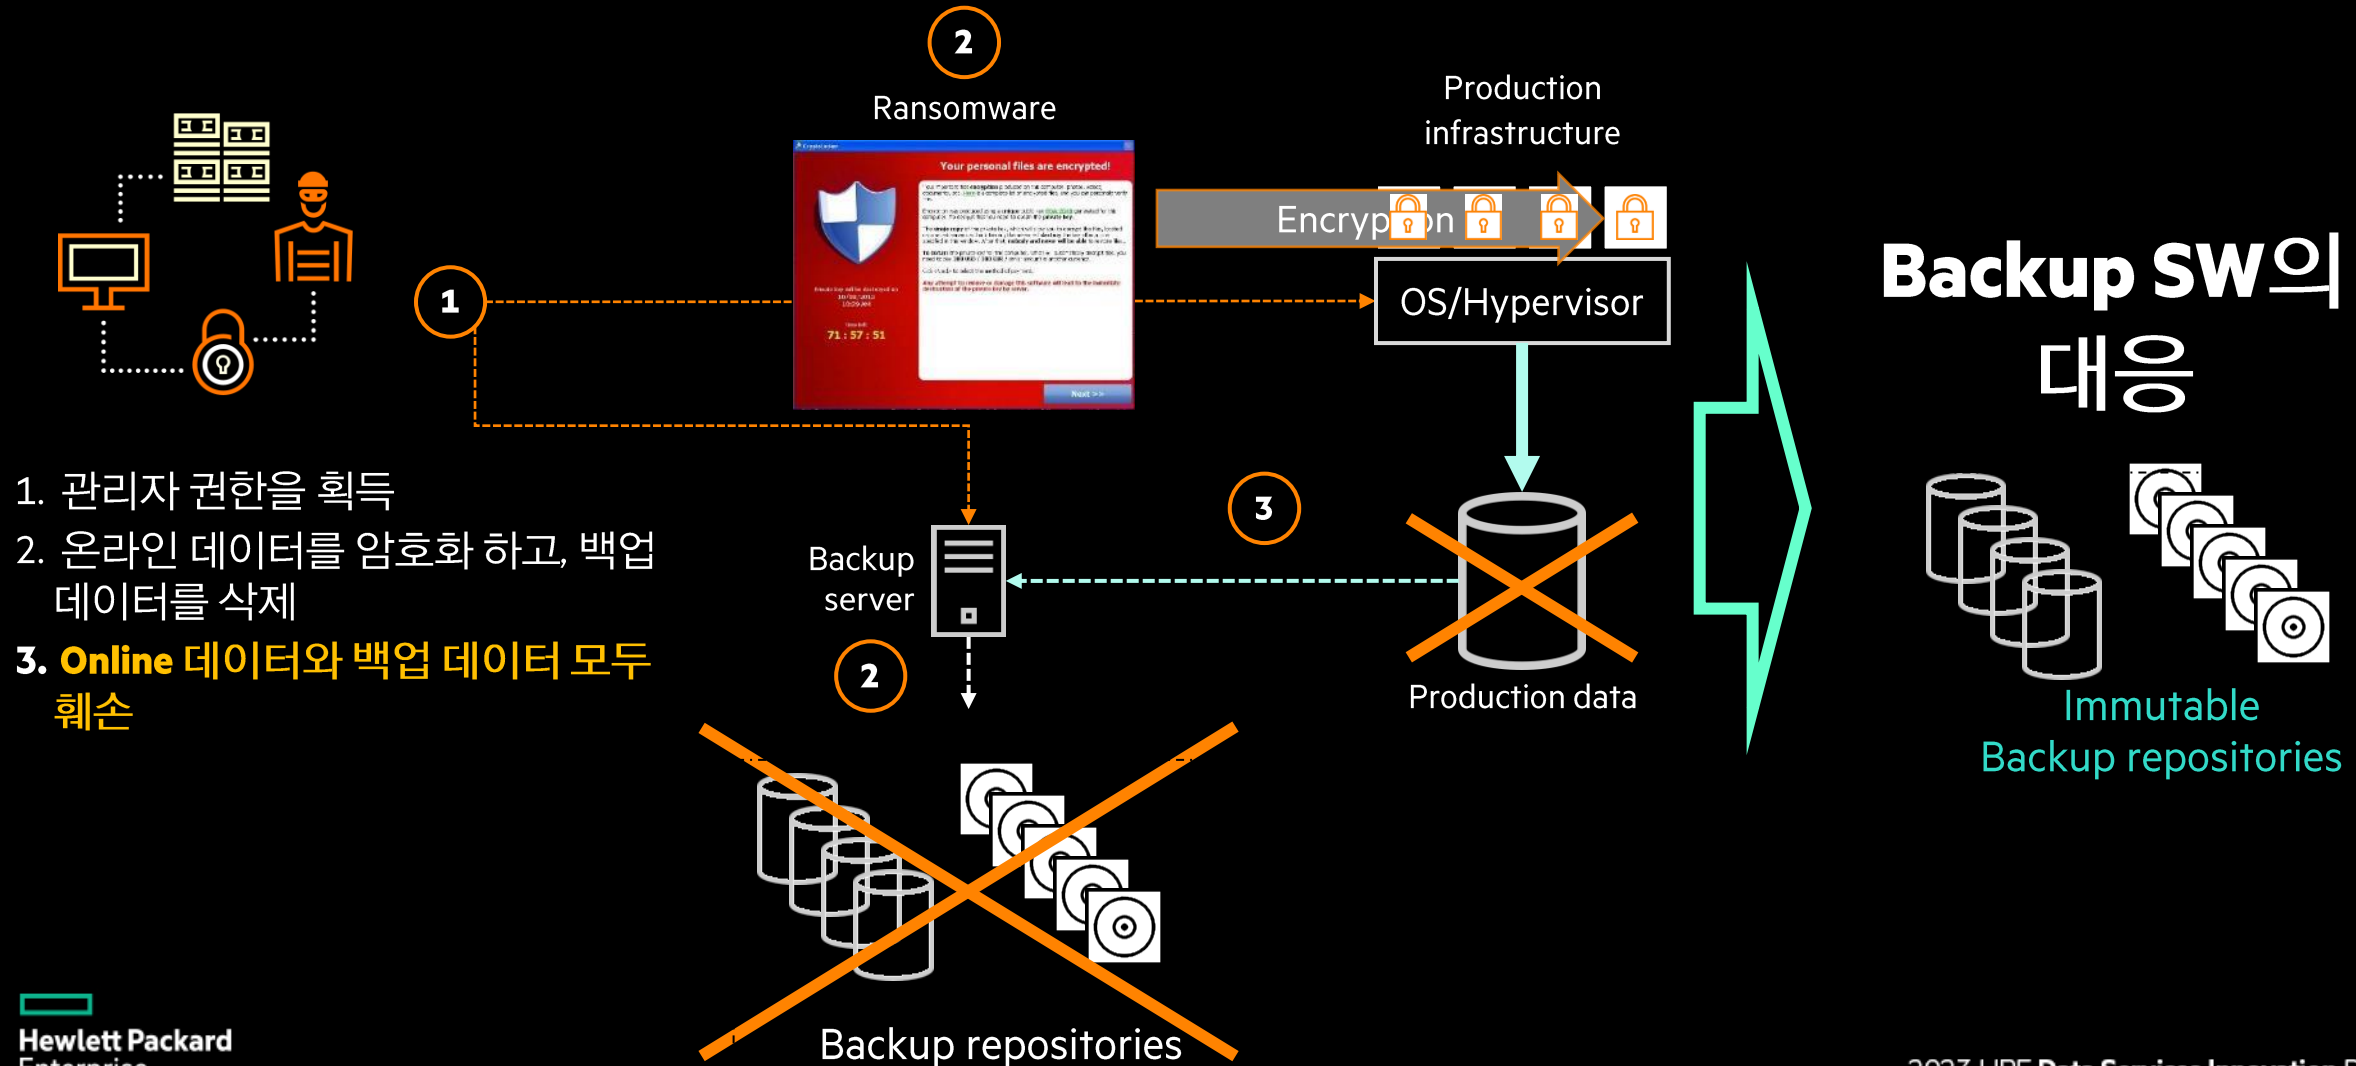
2

Ransomware

Production infrastructure

Your personal files are encrypted!

71 : 57 : 51

Encryp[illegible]n

OS/Hypervisor

1

Backup SW의 대응

1. 관리자 권한을 획득
2. 온라인 데이터를 암호화 하고, 백업 데이터를 삭제
3. Online 데이터와 백업 데이터 모두 훼손

3

Backup server

2

Production data

Immutable Backup repositories

Backup repositories

Hewlett Packard Enterprise

2023 HPE Data Services Innovation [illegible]